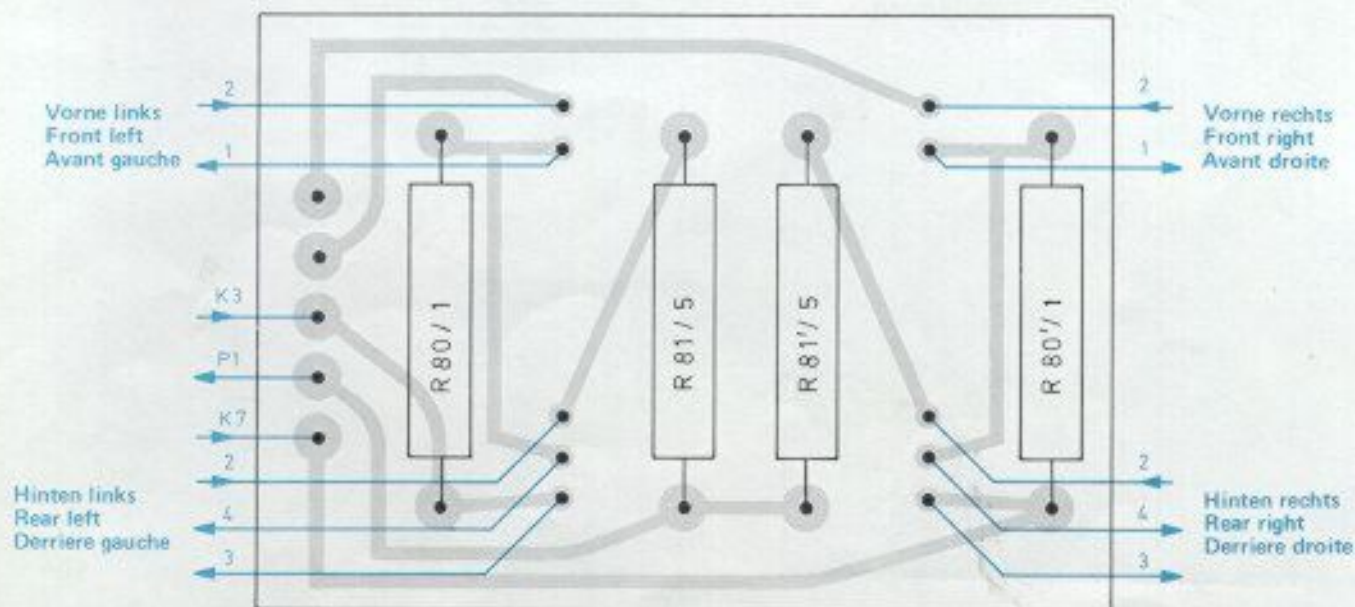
2
Vorne links
Front left
Avant gauche
1

K3
P1
K7

2
Hinten links
Rear left
Derriere gauche
4
3

R 80/1
R 81/5
R 81'/5
R 80'/1

2
Vorne rechts
Front right
Avant droite
1

2
Hinten rechts
Rear right
Derriere droite
4
3